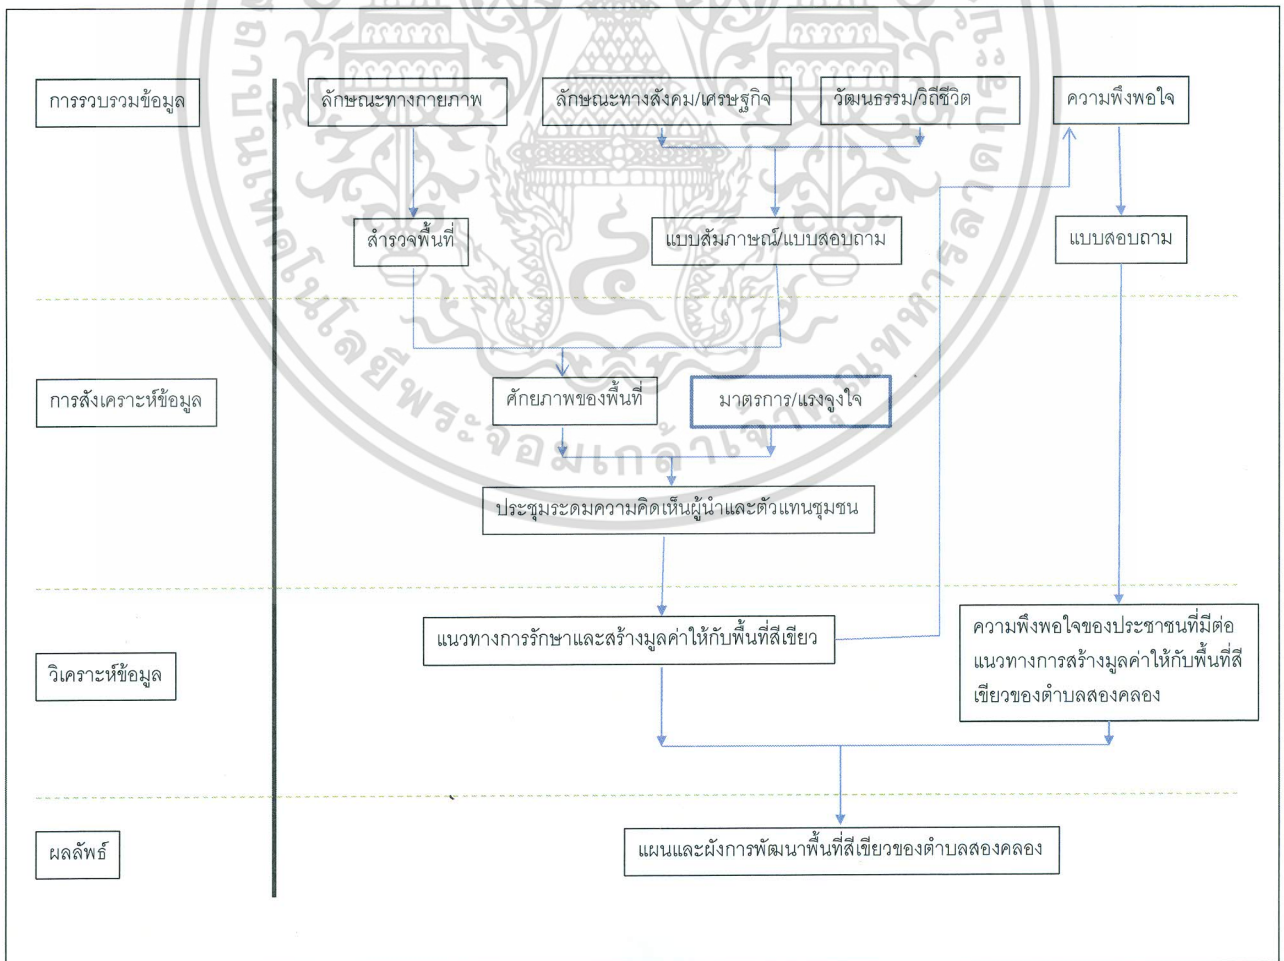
การรวบรวมข้อมูล

ลักษณะทางกายภาพ

ลักษณะทางสังคม/เศรษฐกิจ

วัฒนธรรม/วิถีชีวิต

ความพึงพอใจ

สำรวจพื้นที่

แบบสัมภาษณ์/แบบสอบถาม

แบบสอบถาม

การสังเคราะห์ข้อมูล

ศักยภาพของพื้นที่

มาตรการ/แรงจูงใจ

ประชุมระดมความคิดเห็นผู้นำและตัวแทนชุมชน

วิเคราะห์ข้อมูล

แนวทางการรักษาและสร้างมูลค่าให้กับพื้นที่สีเขียว

ความพึงพอใจของประชาชนที่มีต่อแนวทางการสร้างมูลค่าให้กับพื้นที่สีเขียวของตำบลสองคลอง

ผลลัพธ์

แผนและผังการพัฒนาพื้นที่สีเขียวของตำบลสองคลอง